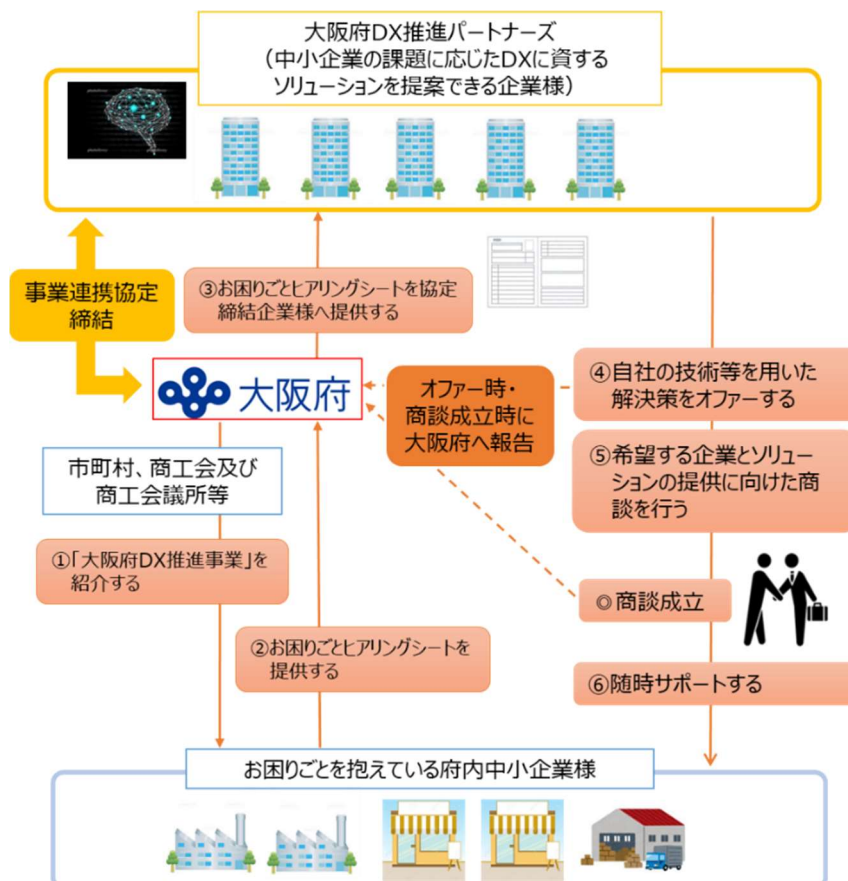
大阪府DX推進パートナーズ
（中小企業の課題に応じたDXに資するソリューションを提案できる企業様）

事業連携協定締結

③お困りごとヒアリングシートを協定締結企業様へ提供する

大阪府

オファー時・商談成立時に大阪府へ報告

④自社の技術等を用いた解決策をオファーする

⑤希望する企業とソリューションの提供に向けた商談を行う

市町村、商工会及び商工会議所等

①「大阪府DX推進事業」を紹介する

◎商談成立

②お困りごとヒアリングシートを提供する

⑥随時サポートする

お困りごとを抱えている府内中小企業様